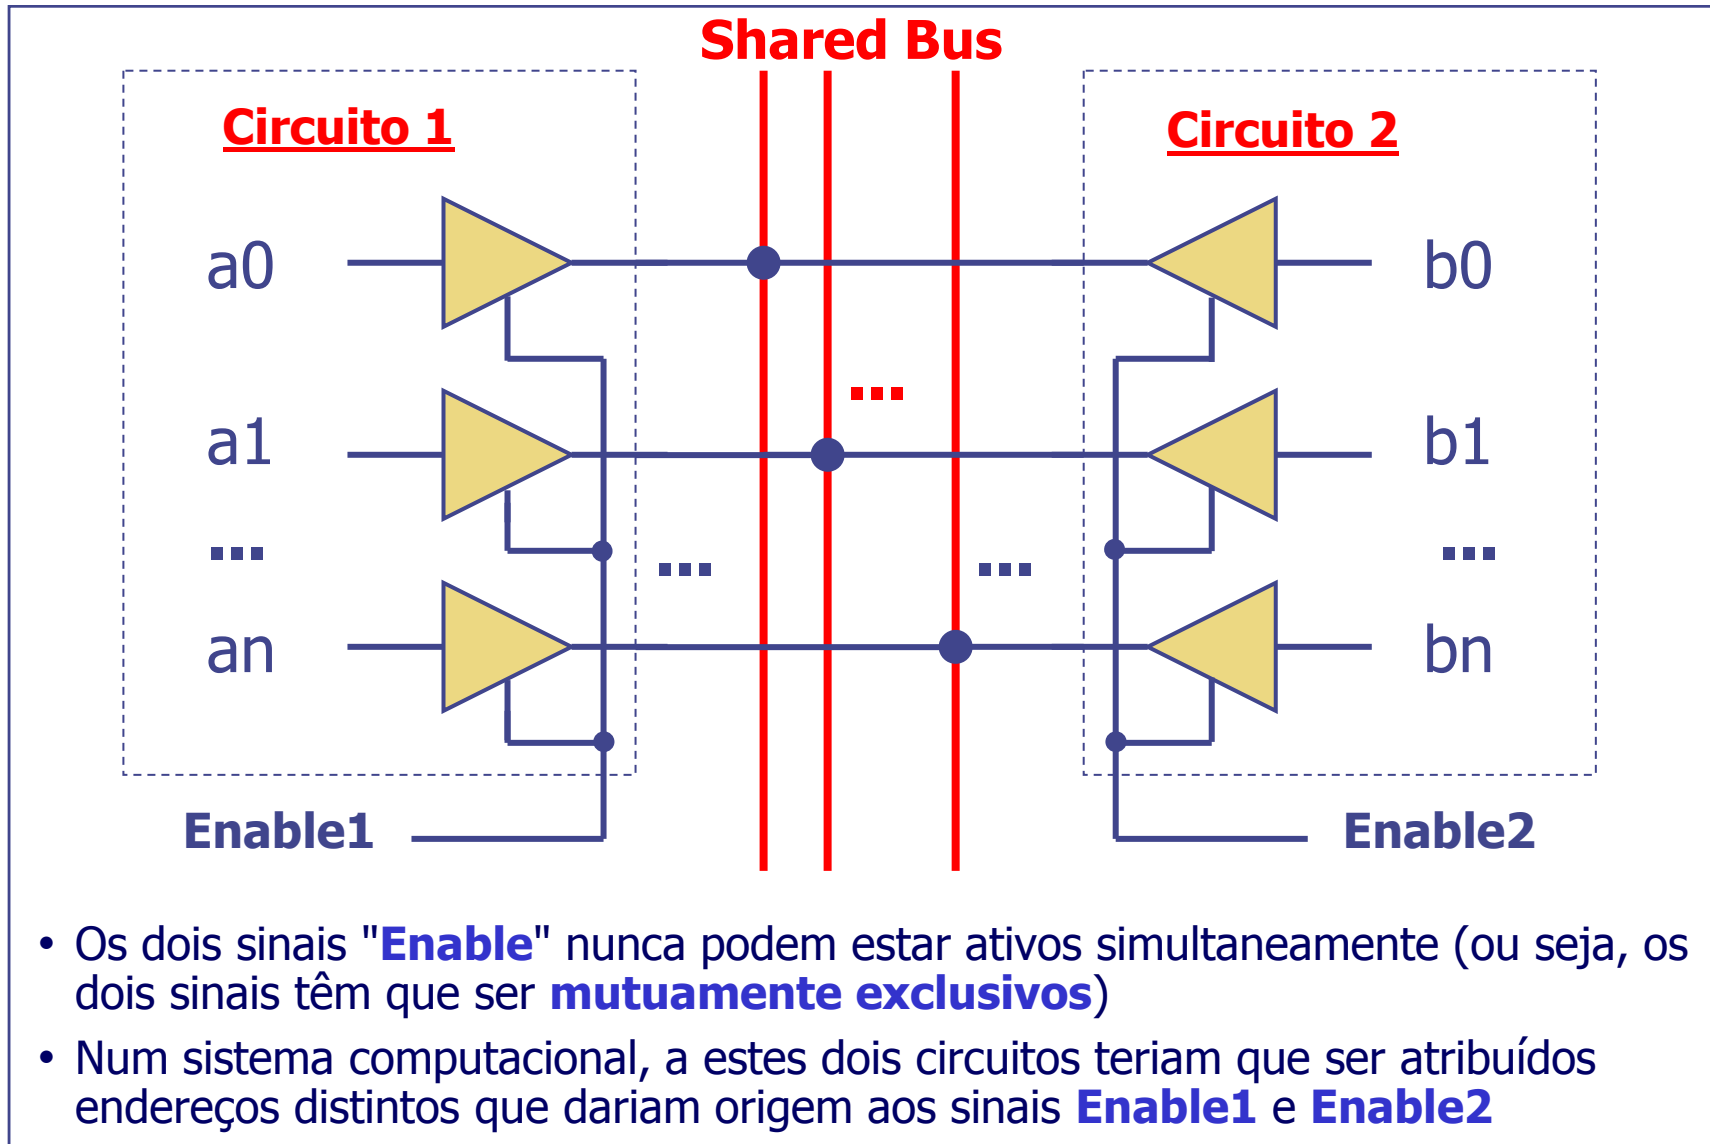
Shared Bus

Circuito 1

Circuito 2

a0

a1

...

an

b0

b1

...

bn

...

...

...

Enable1

Enable2

• Os dois sinais "Enable" nunca podem estar ativos simultaneamente (ou seja, os dois sinais têm que ser mutuamente exclusivos)

• Num sistema computacional, a estes dois circuitos teriam que ser atribuídos endereços distintos que dariam origem aos sinais Enable1 e Enable2